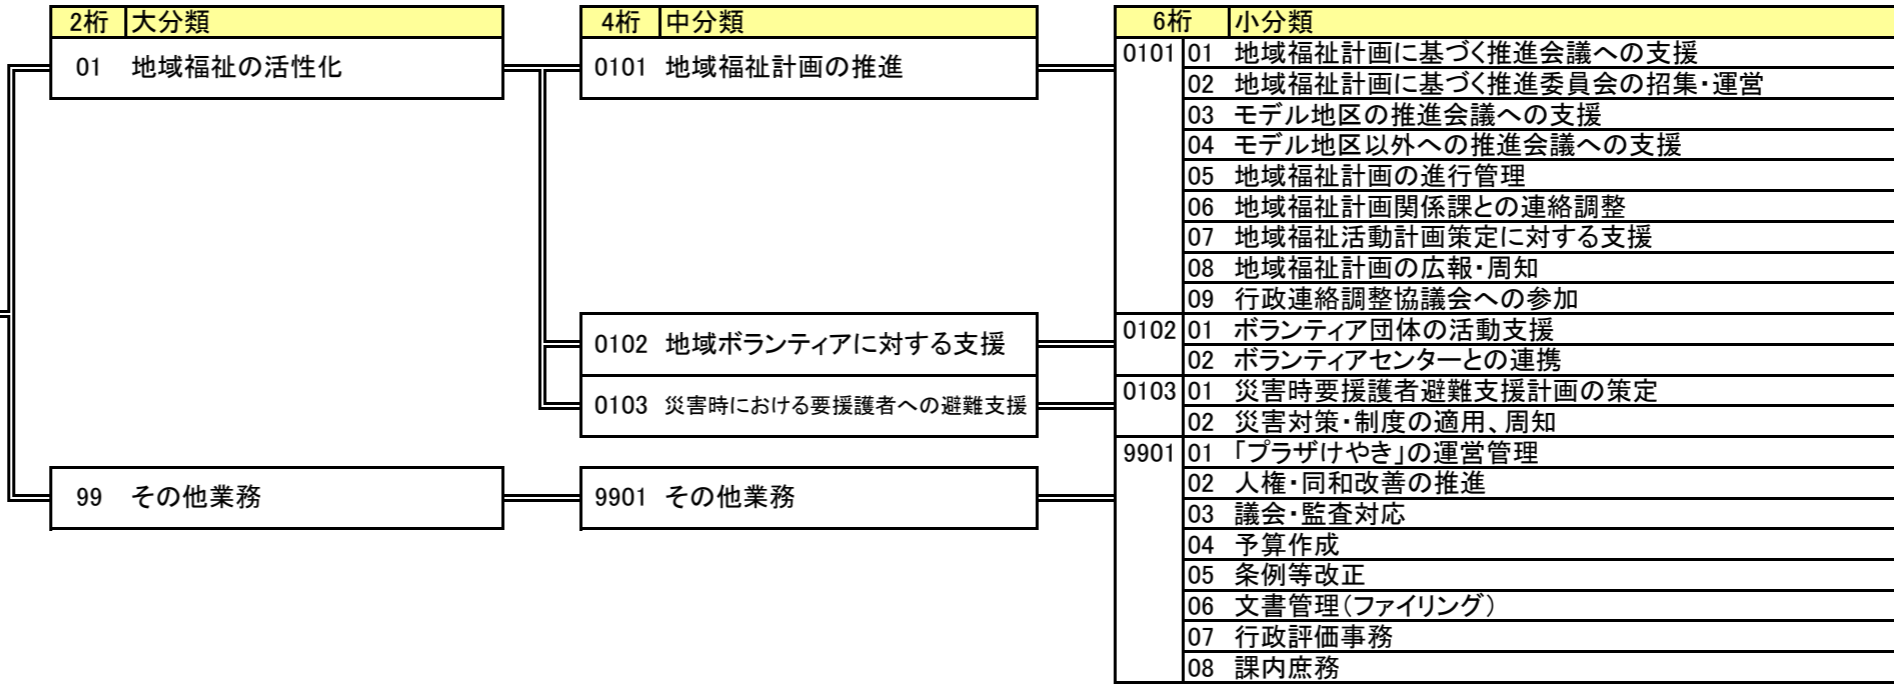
2桁 大分類

01 地域福祉の活性化

99 その他業務

4桁 中分類

0101 地域福祉計画の推進

0102 地域ボランティアに対する支援

0103 災害時における要援護者への避難支援

9901 その他業務

| 6桁 | | 小分類 |
|---|---|---|
| 0101 | 01 | 地域福祉計画に基づく推進会議への支援 |
| | 02 | 地域福祉計画に基づく推進委員会の招集・運営 |
| | 03 | モデル地区の推進会議への支援 |
| | 04 | モデル地区以外への推進会議への支援 |
| | 05 | 地域福祉計画の進行管理 |
| | 06 | 地域福祉計画関係課との連絡調整 |
| | 07 | 地域福祉活動計画策定に対する支援 |
| | 08 | 地域福祉計画の広報・周知 |
| | 09 | 行政連絡調整協議会への参加 |
| 0102 | 01 | ボランティア団体の活動支援 |
| | 02 | ボランティアセンターとの連携 |
| 0103 | 01 | 災害時要援護者避難支援計画の策定 |
| | 02 | 災害対策・制度の適用、周知 |
| 9901 | 01 | 「プラザけやき」の運営管理 |
| | 02 | 人権・同和改善の推進 |
| | 03 | 議会・監査対応 |
| | 04 | 予算作成 |
| | 05 | 条例等改正 |
| | 06 | 文書管理(ファイリング) |
| | 07 | 行政評価事務 |
| | 08 | 課内庶務 |